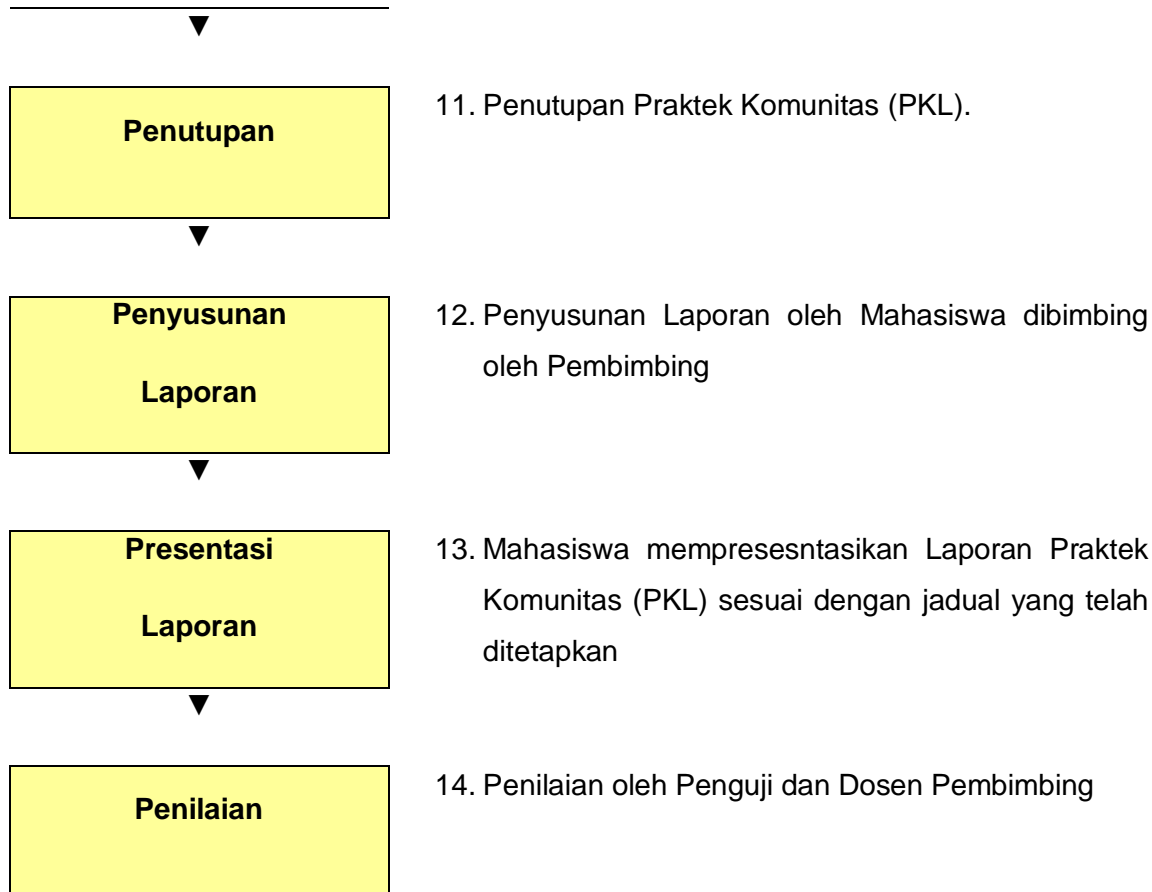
Penutupan

11. Penutupan Praktek Komunitas (PKL).

Penyusunan Laporan

12. Penyusunan Laporan oleh Mahasiswa dibimbing oleh Pembimbing

Presentasi Laporan

13. Mahasiswa mempresesntasikan Laporan Praktek Komunitas (PKL) sesuai dengan jadual yang telah ditetapkan

Penilaian

14. Penilaian oleh Penguji dan Dosen Pembimbing